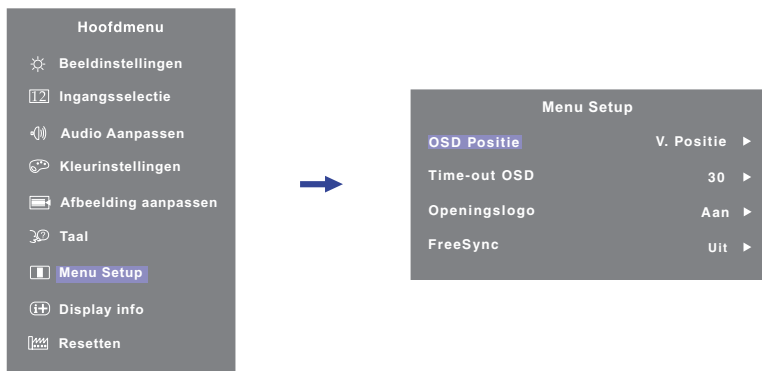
Hoofdmenu

Beeldinstellingen

12 Ingangsselectie

Audio Aanpassen

Kleurinstellingen

Afbeelding aanpassen

Taal

Menu Setup

Display info

Resetten

Menu Setup

OSD Positie V. Positie ►

Time-out OSD 30 ►

Openingslogo Aan ►

FreeSync Uit ►